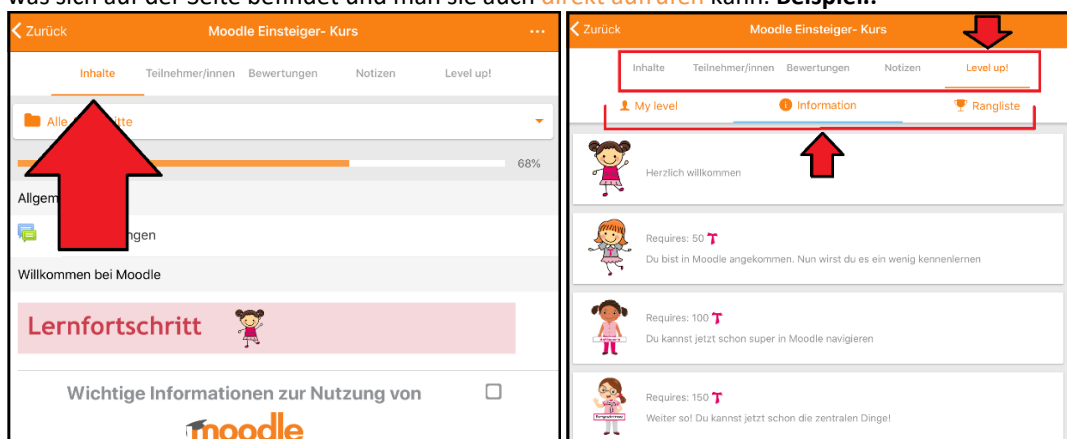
was sich auf der Seite befindet und man sie auch direkt aufrufen kann. Beispiel:

Zurück
Moodle Einsteiger- Kurs
...
Inhalte Teilnehmer/innen Bewertungen Notizen Level up!
Alle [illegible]lte
68%
Allgem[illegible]
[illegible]ngen
Willkommen bei Moodle
Lernfortschritt
Wichtige Informationen zur Nutzung von
moodle

Zurück
Moodle Einsteiger- Kurs
Inhalte Teilnehmer/innen Bewertungen Notizen Level up!
My level Information Rangliste
Herzlich willkommen
Requires: 50
Du bist in Moodle angekommen. Nun wirst du es ein wenig kennenlernen
Requires: 100
Du kannst jetzt schon super in Moodle navigieren
Requires: 150
Weiter so! Du kannst jetzt schon die zentralen Dinge!